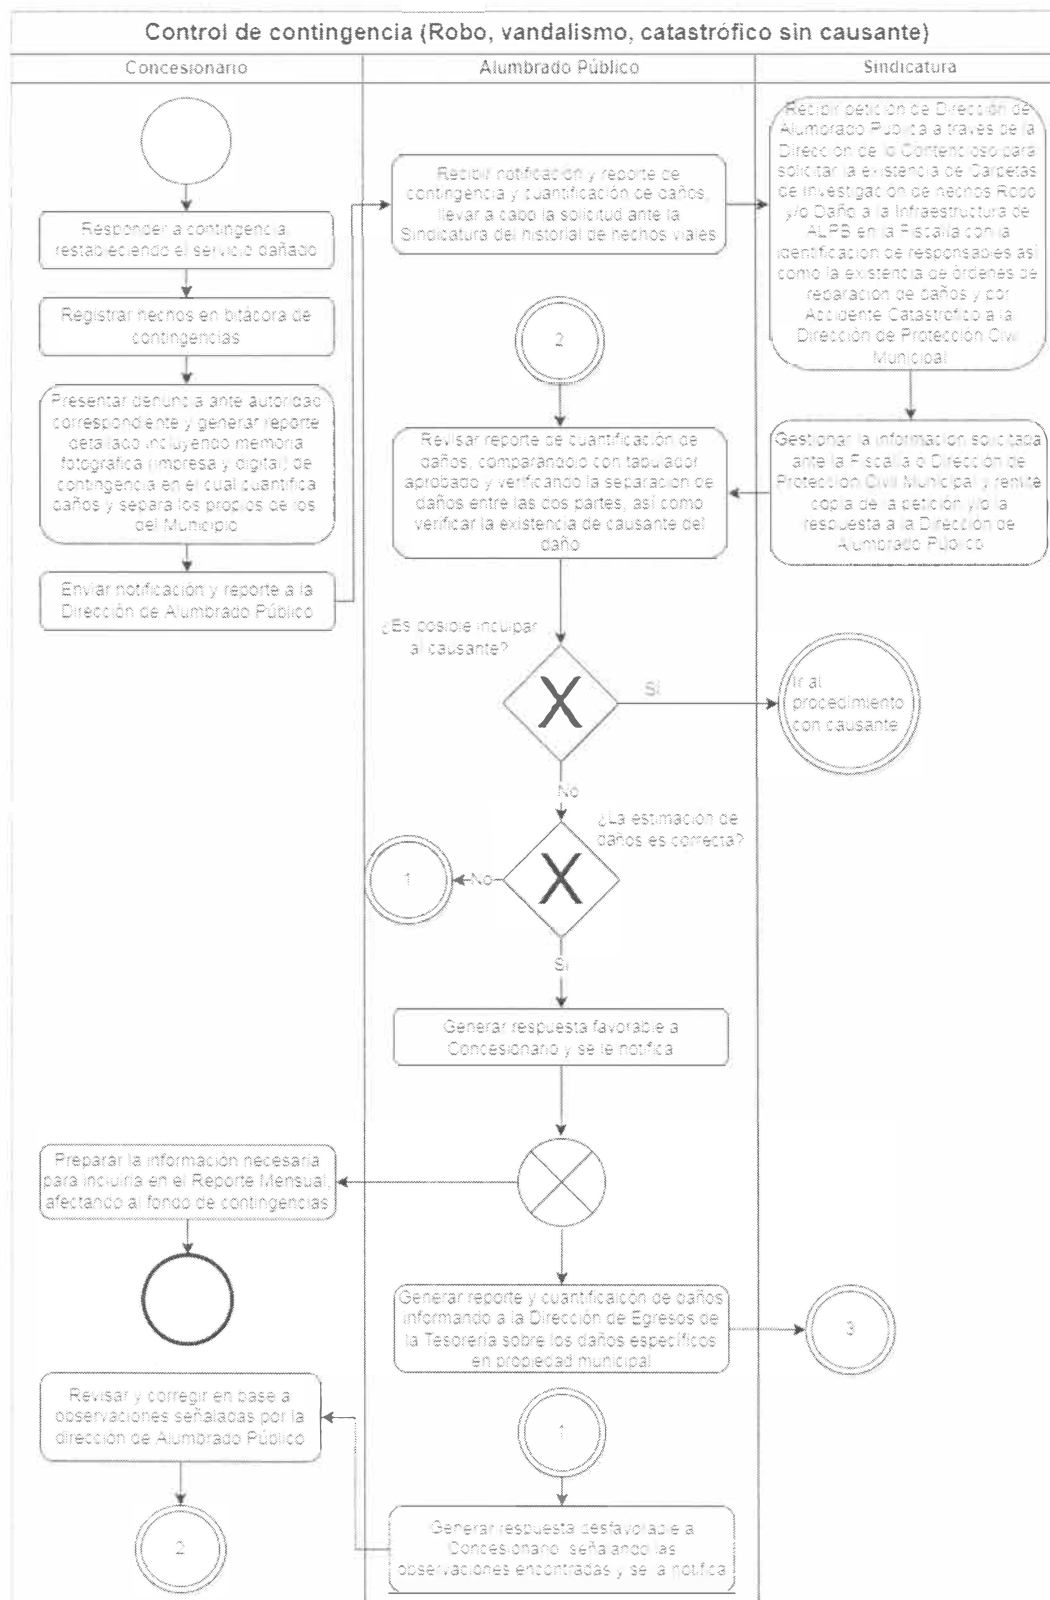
Control de contingencia (Robo, vandalismo, catastrófico sin causante)

Concesionario

Alumbrado Público

Sindicatura

Responder a contingencia restableciendo el servicio dañado

Registrar hechos en bitácora de contingencias

Presentar denuncia ante autoridad correspondiente y generar reporte detallado incluyendo memoria fotográfica (impresa y digital) de contingencia en el cual cuantifica daños y separa los propios de los del Municipio

Enviar notificación y reporte a la Dirección de Alumbrado Público

Recibir notificación y reporte de contingencia y cuantificación de daños, llevar a cabo la solicitud ante la Sindicatura del historial de hechos viales

Recibir petición de Dirección de Alumbrado Público a través de la Dirección de lo Contencioso para solicitar la existencia de Carpetas de Investigación de hechos Robo y/o Daño a la Infraestructura de ALPS en la Fiscalía con la identificación de responsables así como la existencia de órdenes de reparación de daños y por Accidente Catastrófico a la Dirección de Protección Civil Municipal

2

Revisar reporte de cuantificación de daños, comparándolo con tabulador aprobado y verificando la separación de daños entre las dos partes, así como verificar la existencia de causante del daño

Gestionar la información solicitada ante la Fiscalía o Dirección de Protección Civil Municipal y remite copia de la petición y/o la respuesta a la Dirección de Alumbrado Público

¿Es posible inculpar al causante?

Sí

Ir al procedimiento con causante

No

¿La estimación de daños es correcta?

1

No

Sí

Generar respuesta favorable a Concesionario y se le notifica

Preparar la información necesaria para incluirla en el Reporte Mensual, afectando al fondo de contingencias

Generar reporte y cuantificaicón de daños informando a la Dirección de Egresos de la Tesorería sobre los daños específicos en propiedad municipal

3

Revisar y corregir en base a observaciones señaladas por la dirección de Alumbrado Público

1

Generar respuesta desfavorable a Concesionario señalando las observaciones encontradas y se le notifica

2